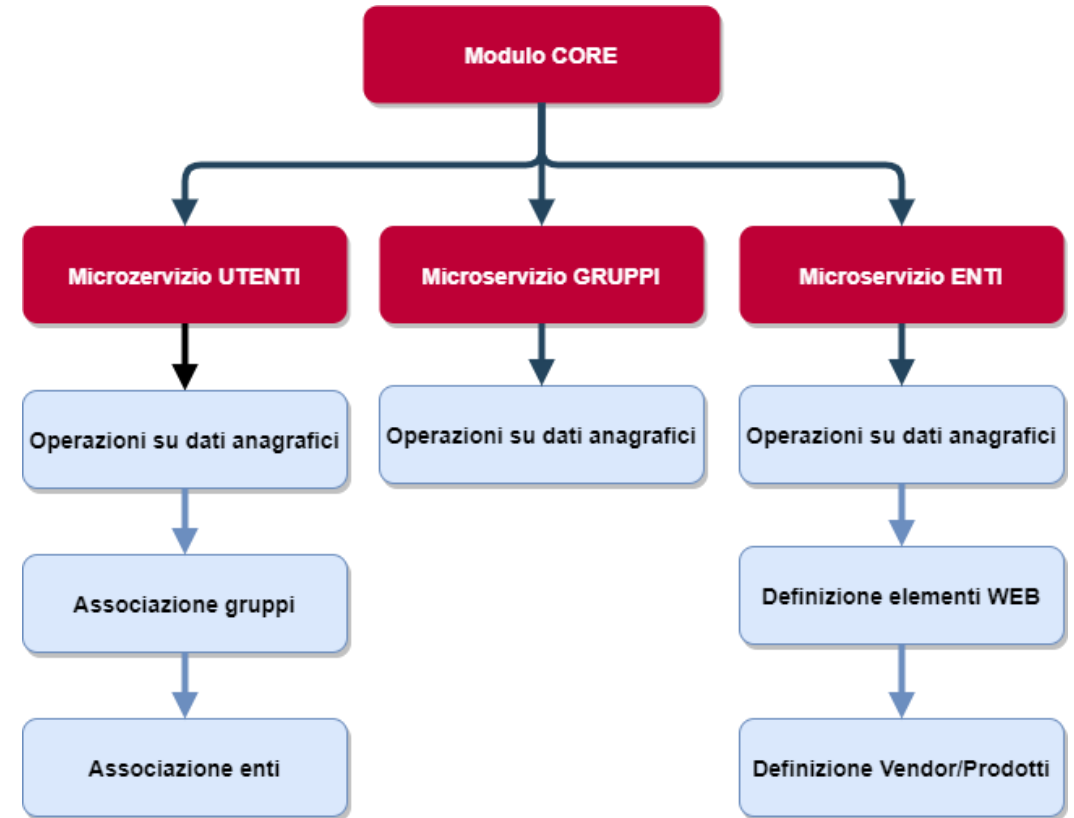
Modulo CORE

Microzervizio UTENTI

Operazioni su dati anagrafici

Associazione gruppi

Associazione enti

Microservizio GRUPPI

Operazioni su dati anagrafici

Microservizio ENTI

Operazioni su dati anagrafici

Definizione elementi WEB

Definizione Vendor/Prodotti